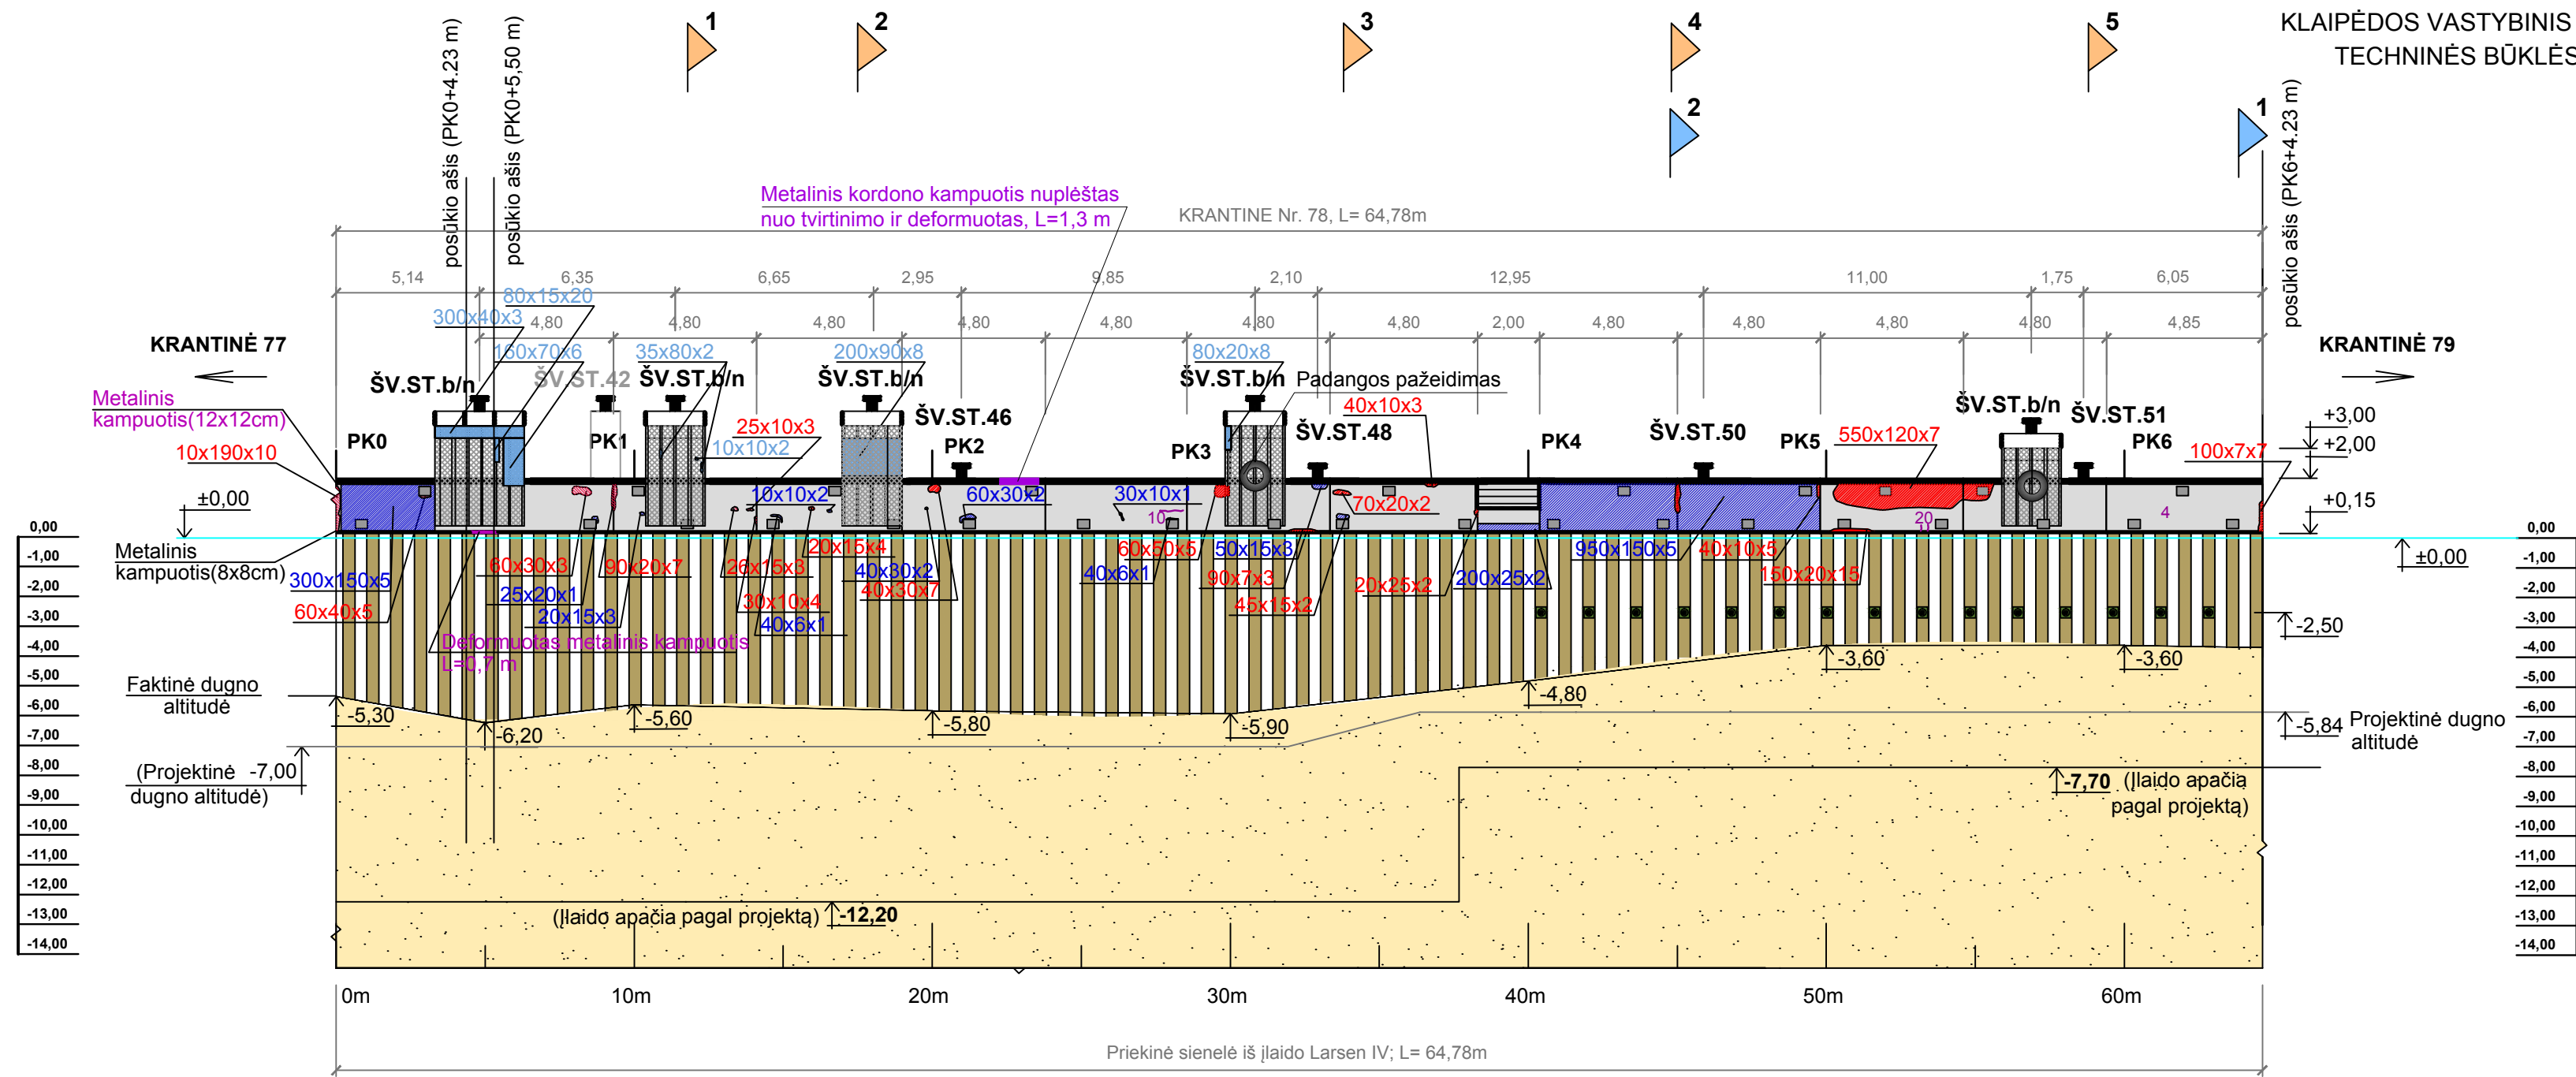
KLAIPĖDOS VASTYBINIS
TECHNINĖS BŪKLĖS

1 2 3 4 5
2 1

posūkio ašis (PK0+4.23 m)
posūkio ašis (PK0+5,50 m)
posūkio ašis (PK6+4.23 m)

Metalinis kordono kampuotis nuplėštas nuo tvirtinimo ir deformuotas, L=1,3 m

KRANTINE Nr. 78, L= 64,78m

5,14 6,35 6,65 2,95 9,85 2,10 12,95 11,00 1,75 6,05
4,80 4,80 4,80 4,80 4,80 4,80 4,80 2,00 4,80 4,80 4,80 4,80 4,85

KRANTINĖ 77
KRANTINĖ 79

80x15x20
300x40x3
160x70x6
35x80x2
200x90x8
80x20x8

ŠV.ST.b/n
ŠV.ST.42
ŠV.ST.b/n
ŠV.ST.b/n
ŠV.ST.46
ŠV.ST.b/n
Padangos pažeidimas
ŠV.ST.48
ŠV.ST.50
ŠV.ST.b/n
ŠV.ST.51

Metalinis kampuotis(12x12cm)
10x190x10
PK0
PK1
PK2
PK3
PK4
PK5
PK6
25x10x3
10x10x2
10x10x2
40x10x3
550x120x7
100x7x7
+3,00
+2,00
+0,15
±0,00
60x30x2
30x10x1
10
70x20x2
20
4

Metalinis kampuotis(8x8cm)
300x150x5
60x40x5
60x30x3
25x20x1
20x15x3
90x20x7
26x15x3
30x10x4
40x6x1
20x15x4
40x30x2
40x30x7
60x50x5
40x6x1
50x15x3
90x7x3
45x15x2
20x25x2
200x25x2
950x150x5
40x10x5
150x20x15
Deformuotas metalinis kampuotis L=0,7 m

±0,00
-2,50
-3,60
-3,60
-4,80
Faktinė dugno altitudė
-5,30
-6,20
-5,60
-5,80
-5,90
-5,84 Projektinė dugno altitudė
(Projektinė -7,00 dugno altitudė)
-7,70 (Įlaido apačia pagal projektą)
(Įlaido apačia pagal projektą) -12,20

0,00
-1,00
-2,00
-3,00
-4,00
-5,00
-6,00
-7,00
-8,00
-9,00
-10,00
-11,00
-12,00
-13,00
-14,00

0,00
-1,00
-2,00
-3,00
-4,00
-5,00
-6,00
-7,00
-8,00
-9,00
-10,00
-11,00
-12,00
-13,00
-14,00

0m 10m 20m 30m 40m 50m 60m

Priekinė sienelė iš įlaido Larsen IV; L= 64,78m